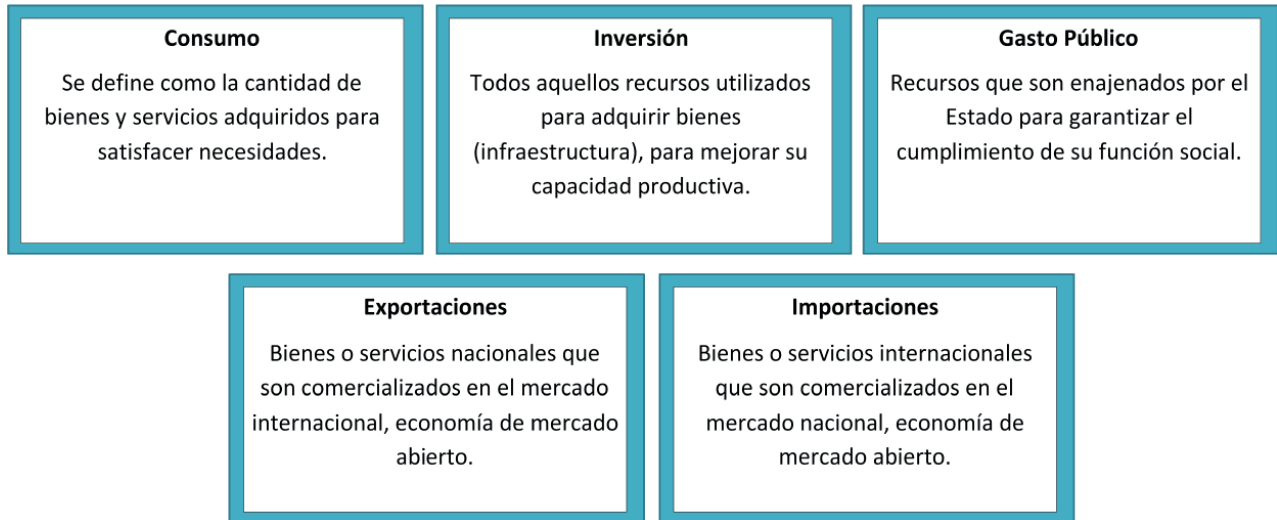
Consumo

Se define como la cantidad de bienes y servicios adquiridos para satisfacer necesidades.

Inversión

Todos aquellos recursos utilizados para adquirir bienes (infraestructura), para mejorar su capacidad productiva.

Gasto Público

Recursos que son enajenados por el Estado para garantizar el cumplimiento de su función social.

Exportaciones

Bienes o servicios nacionales que son comercializados en el mercado internacional, economía de mercado abierto.

Importaciones

Bienes o servicios internacionales que son comercializados en el mercado nacional, economía de mercado abierto.